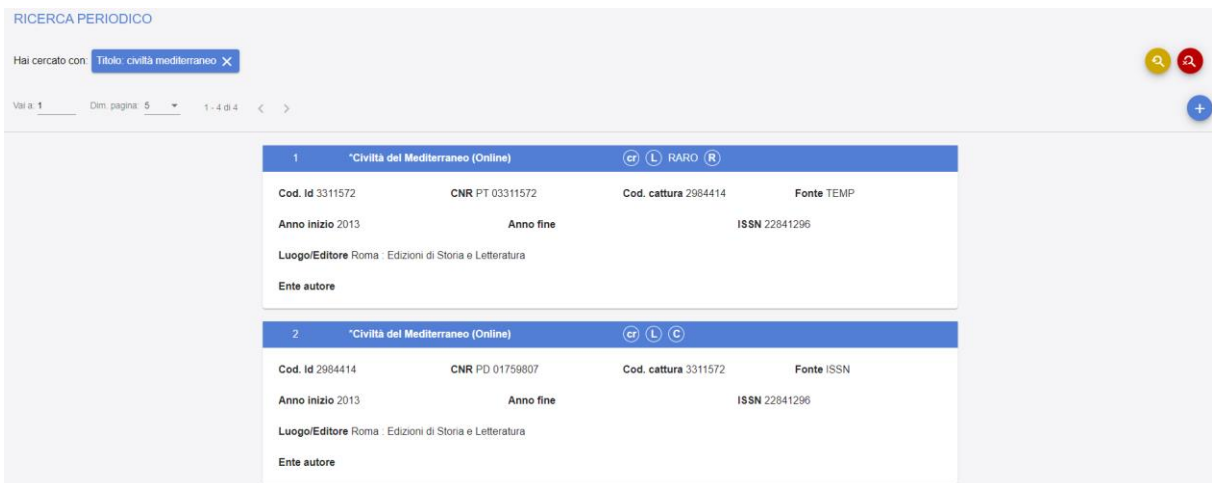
RICERCA PERIODICO

Hai cercato con: Titolo: civiltà mediterraneo ×

Vai a: 1 Dim. pagina: 5 1 - 4 di 4 < >

1 *Civiltà del Mediterraneo (Online) cr L RARO R

Cod. Id 3311572 CNR PT 03311572 Cod. cattura 2984414 Fonte TEMP

Anno inizio 2013 Anno fine ISSN 22841296

Luogo/Editore Roma : Edizioni di Storia e Letteratura

Ente autore

2 *Civiltà del Mediterraneo (Online) cr L C

Cod. Id 2984414 CNR PD 01759807 Cod. cattura 3311572 Fonte ISSN

Anno inizio 2013 Anno fine ISSN 22841296

Luogo/Editore Roma : Edizioni di Storia e Letteratura

Ente autore